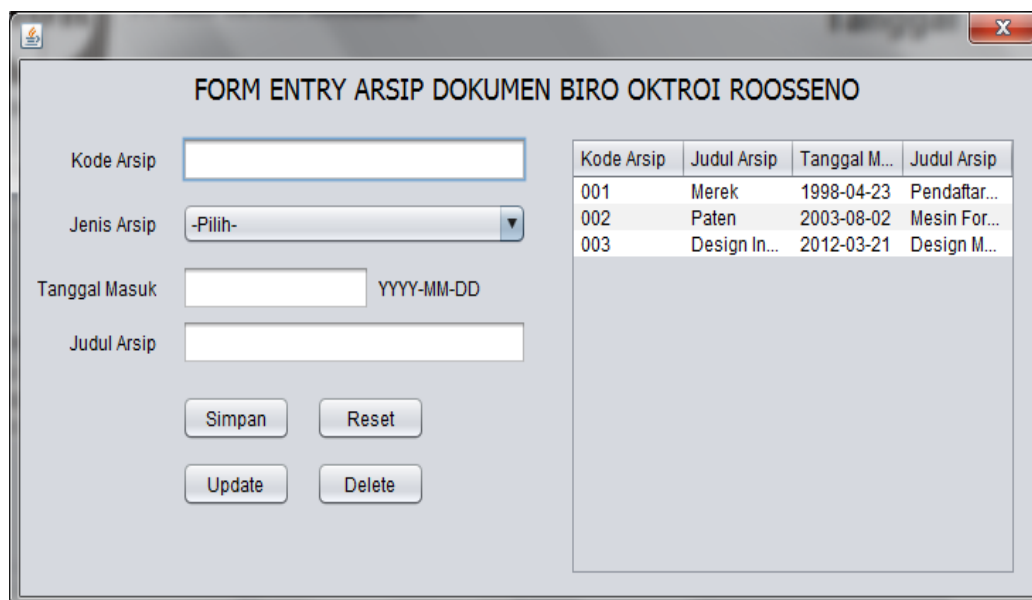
X

FORM ENTRY ARSIP DOKUMEN BIRO OKTROI ROOSSENO

Kode Arsip

Jenis Arsip -Pilih-

Tanggal Masuk YYYY-MM-DD

Judul Arsip

Simpan Reset

Update Delete

| Kode Arsip | Judul Arsip | Tanggal M... | Judul Arsip |
|---|---|---|---|
| 001 | Merek | 1998-04-23 | Pendaftar... |
| 002 | Paten | 2003-08-02 | Mesin For... |
| 003 | Design In... | 2012-03-21 | Design M... |